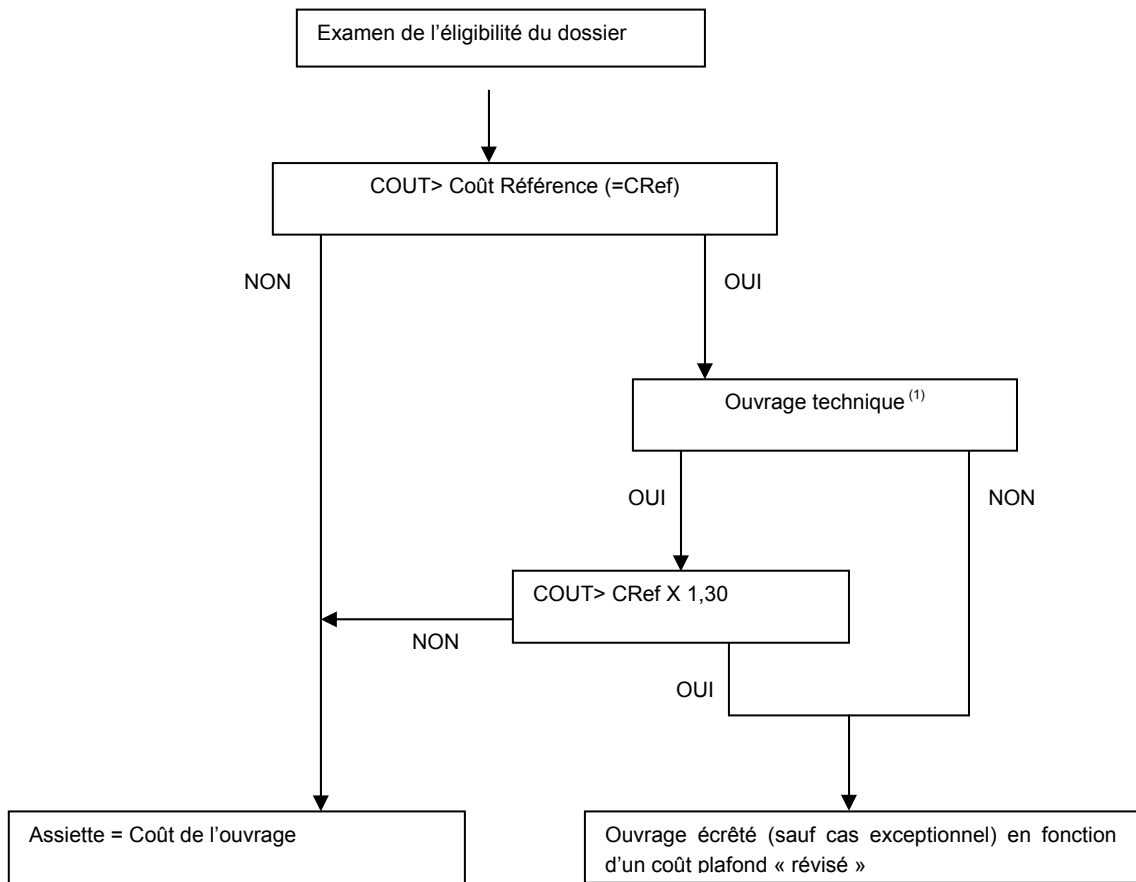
Examen de l’éligibilité du dossier

COUT> Coût Référence (=CRef)

NON

OUI

Ouvrage technique $^{(1)}$

OUI

NON

COUT> CRef X 1,30

NON

OUI

Assiette = Coût de l’ouvrage

Ouvrage écrêté (sauf cas exceptionnel) en fonction d’un coût plafond « révisé »